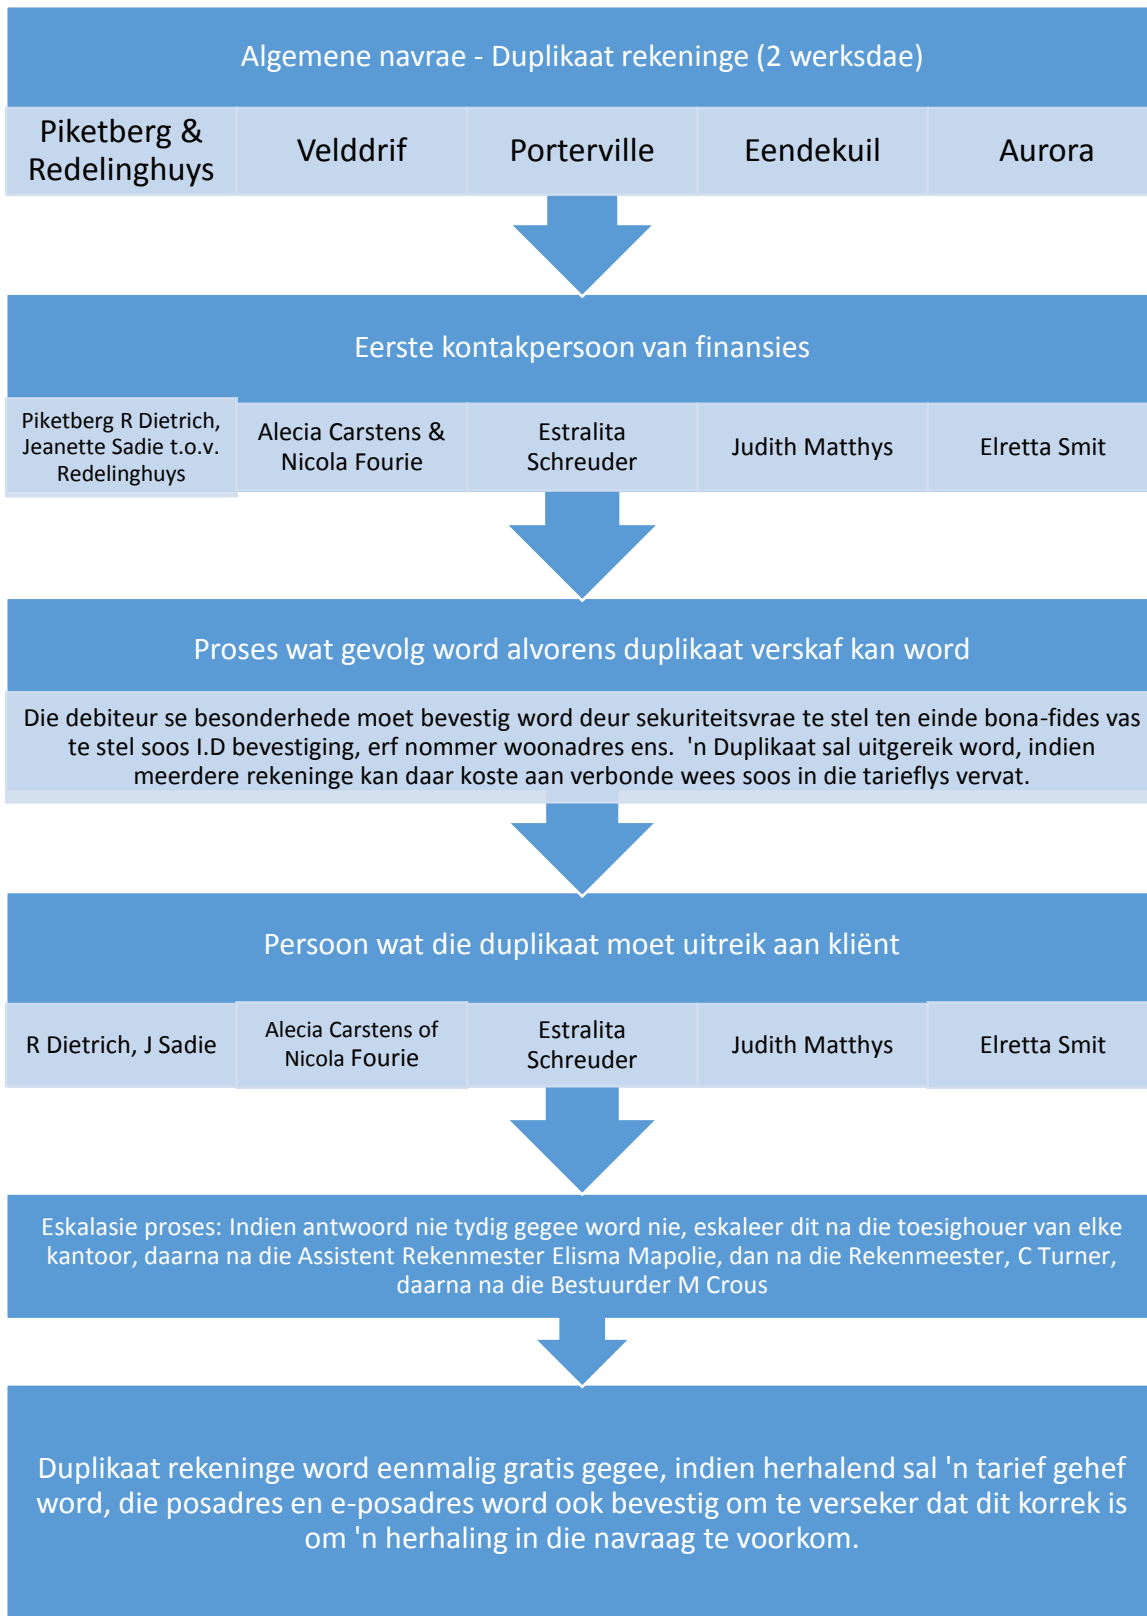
Algemene navrae - Duplikaat rekeninge (2 werksdae)

| Piketberg & Redelinghuys | Velddrif | Porterville | Eendekuil | Aurora |
|---|---|---|---|---|

Eerste kontakpersoon van finansies

| Piketberg R Dietrich, Jeanette Sadie t.o.v. Redelinghuys | Alecia Carstens & Nicola Fourie | Estralita Schreuder | Judith Matthys | Elretta Smit |
|---|---|---|---|---|

Proses wat gevolg word alvorens duplikaat verskaf kan word

Die debiteur se besonderhede moet bevestig word deur sekuriteitsvrae te stel ten einde bona-fides vas te stel soos I.D bevestiging, erf nommer woonadres ens. 'n Duplikaat sal uitgereik word, indien meerdere rekeninge kan daar koste aan verbonde wees soos in die tarieflys vervat.

Persoon wat die duplikaat moet uitreik aan kliënt

| R Dietrich, J Sadie | Alecia Carstens of Nicola Fourie | Estralita Schreuder | Judith Matthys | Elretta Smit |
|---|---|---|---|---|

Eskalasie proses: Indien antwoord nie tydig gegee word nie, eskaleer dit na die toesighouer van elke kantoor, daarna na die Assistent Rekenmester Elisma Mapolie, dan na die Rekenmeester, C Turner, daarna na die Bestuurder M Crous

Duplikaat rekeninge word eenmalig gratis gegee, indien herhalend sal 'n tarief gehef word, die posadres en e-posadres word ook bevestig om te verseker dat dit korrek is om 'n herhaling in die navraag te voorkom.